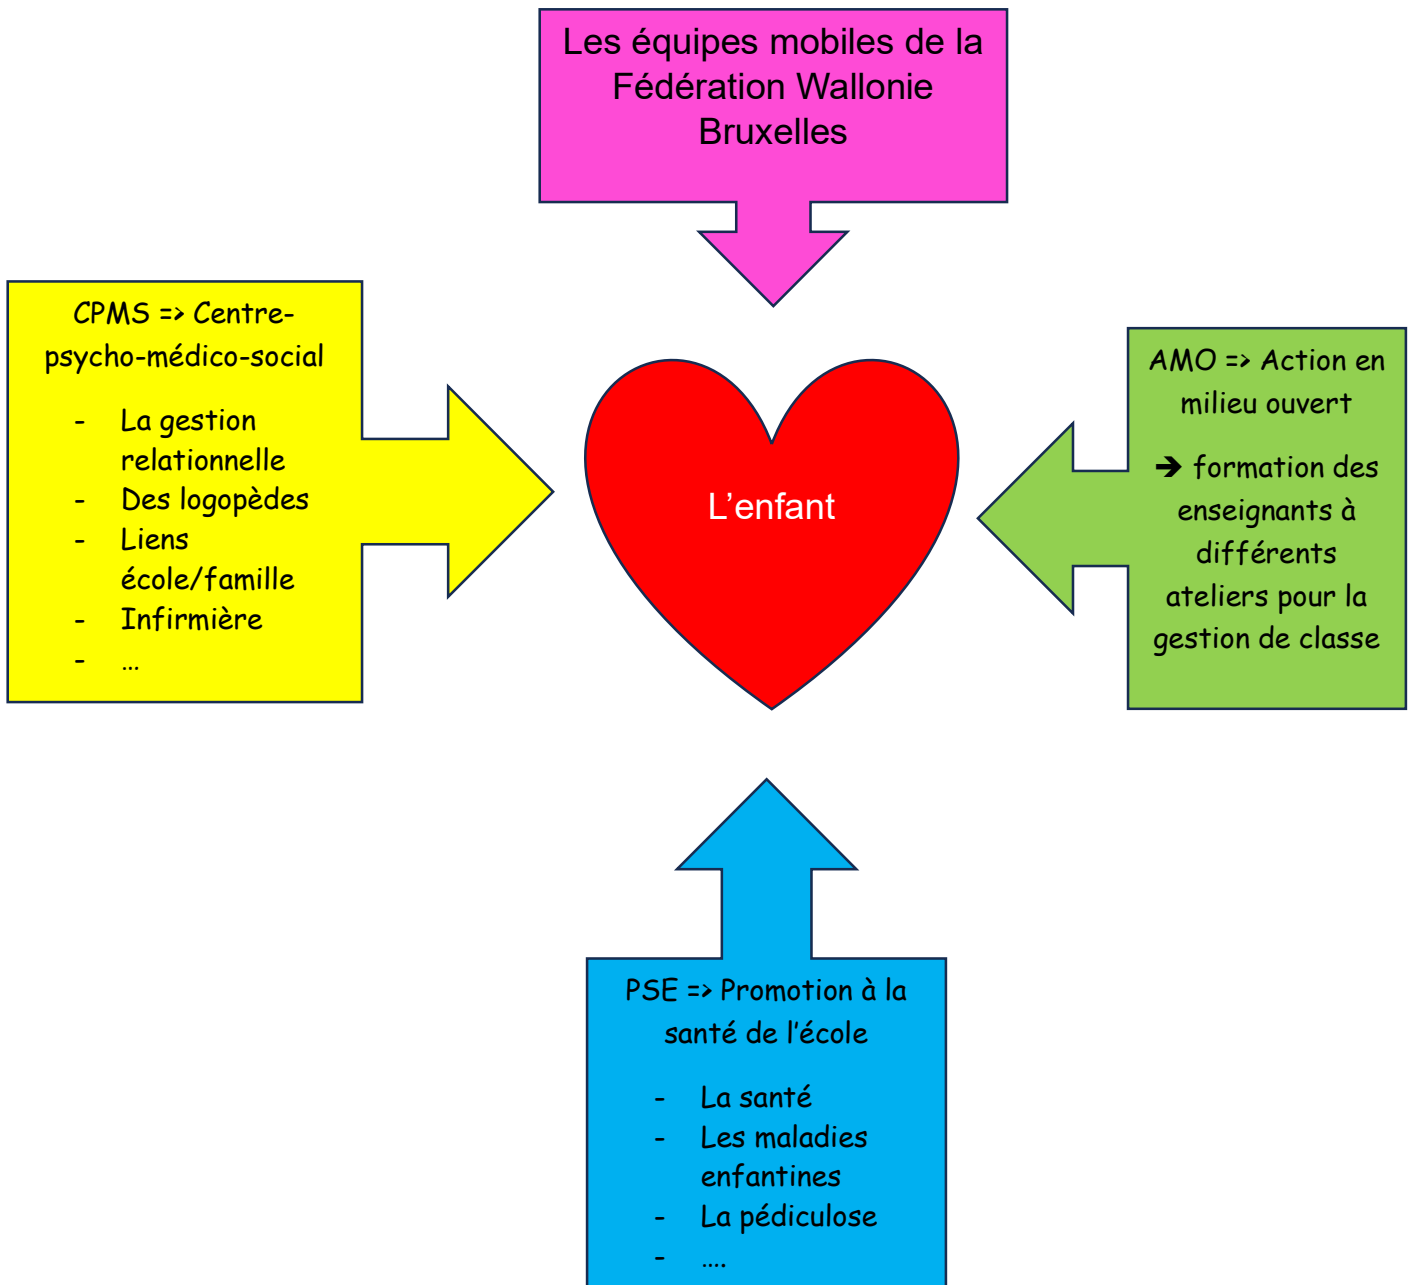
Les équipes mobiles de la Fédération Wallonie Bruxelles

CPMS => Centre-psycho-médico-social

- La gestion relationnelle
- Des logopèdes
- Liens école/famille
- Infirmière
- …

L’enfant

AMO => Action en milieu ouvert

➔ formation des enseignants à différents ateliers pour la gestion de classe

PSE => Promotion à la santé de l’école

- La santé
- Les maladies enfantines
- La pédiculose
- ….